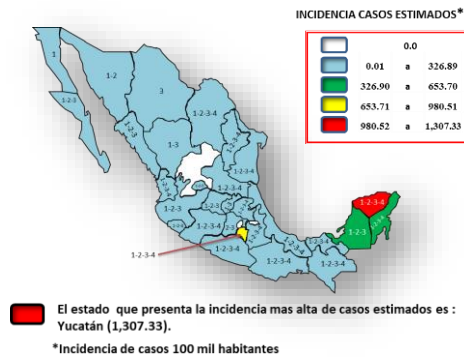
INCIDENCIA CASOS ESTIMADOS*

| | | | |
|---|---|---|---|
| | 0.0 | | |
| | 0.01 | a | 326.89 |
| | 326.90 | a | 653.70 |
| | 653.71 | a | 980.51 |
| | 980.52 | a | 1,307.33 |

1
1-2
1-2-3
3
1-2-3-4
1-2-3-4
1-3
1-2-3-4
1-2-3-4
1-2-3-4
1-2-3-4
1-2-3
1-2-3-4
1-2-3-4
1-2-3-4
1-2-3-4
1-2-3-4
1-2-3-4
1-2-3-4
1-2-3-4
1-2-3-4
1-2-3
1-2-3-4
1-2-3-4
1-2-3-4
1-2-3-4
1-2-3-4
1-2-3
1-2-3-4

El estado que presenta la incidencia mas alta de casos estimados es : Yucatán (1,307.33).

*Incidencia de casos 100 mil habitantes